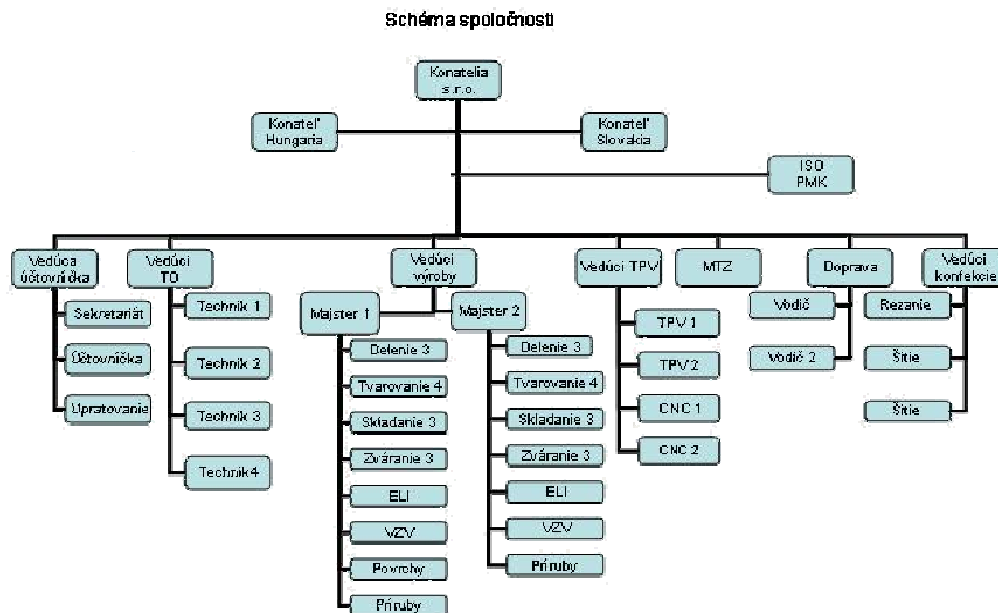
Schéma spoločnosti

Konatelia s.r.o.

Konateľ Hungaria

Konateľ Slovakia

ISO PMK

Vedúca účtovníčka

Sekretariát

Účtovníčka

Upratovanie

Vedúci TO

Technik 1

Technik 2

Technik 3

Technik 4

Vedúci výroby

Majster 1

Delenie 3

Tvarovanie 4

Skladanie 3

Zváranie 3

ELI

VZV

Povrchy

Príruby

Majster 2

Delenie 3

Tvarovanie 4

Skladanie 3

Zváranie 3

ELI

VZV

Príruby

Vedúci TPV

TPV 1

TPV 2

CNC 1

CNC 2

MTZ

Doprava

Vodič

Vodič 2

Vedúci konfekcie

Rezanie

Šitie

Šitie